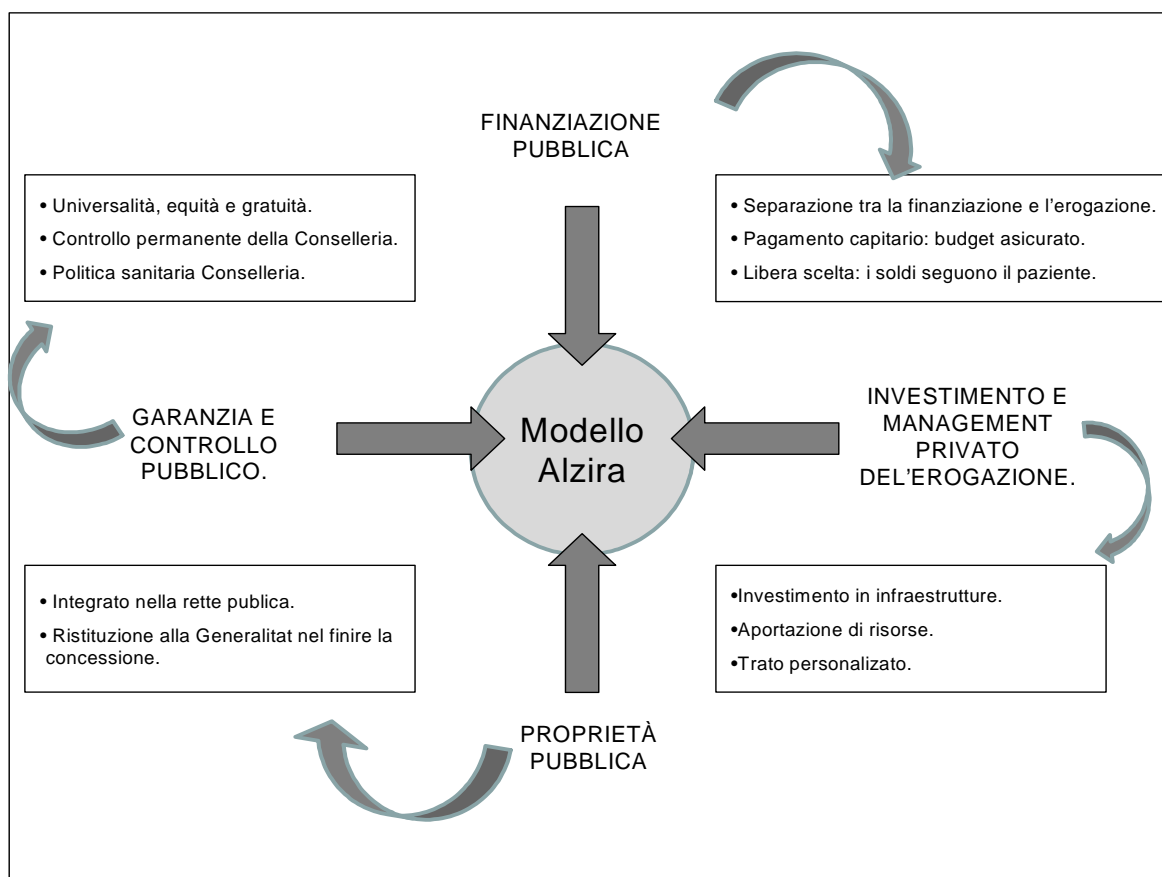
FINANZIAZIONE PUBBLICA

• Universalità, equità e gratuità.
• Controllo permanente della Conselleria.
• Politica sanitaria Conselleria.

• Separazione tra la finanziazione e l'erogazione.
• Pagamento capitario: budget asicurato.
• Libera scelta: i soldi seguono il paziente.

GARANZIA E CONTROLLO PUBBLICO.

Modello Alzira

INVESTIMENTO E MANAGEMENT PRIVATO DEL'EROGAZIONE.

• Integrato nella rette publica.
• Ristituzione alla Generalitat nel finire la concessione.

•Investimento in infraestrutture.
•Aportazione di risorse.
•Trato personalizato.

PROPRIETÀ PUBBLICA